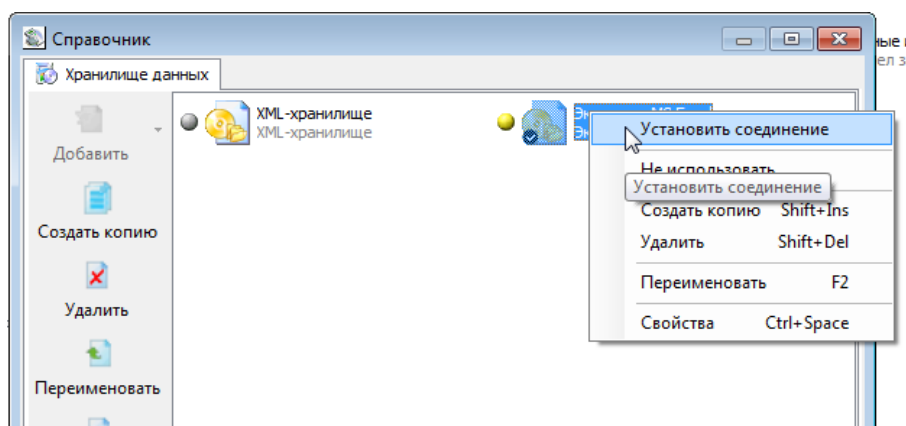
Справочник

Хранилище данных

Добавить

Создать копию

Удалить

Переименовать

XML-хранилище
XML-хранилище

Эк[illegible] MS E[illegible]
Эк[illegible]

Установить соединение

Не использовать

Установить соединение

Создать копию Shift+Ins

Удалить Shift+Del

Переименовать F2

Свойства Ctrl+Space

ные
ел з